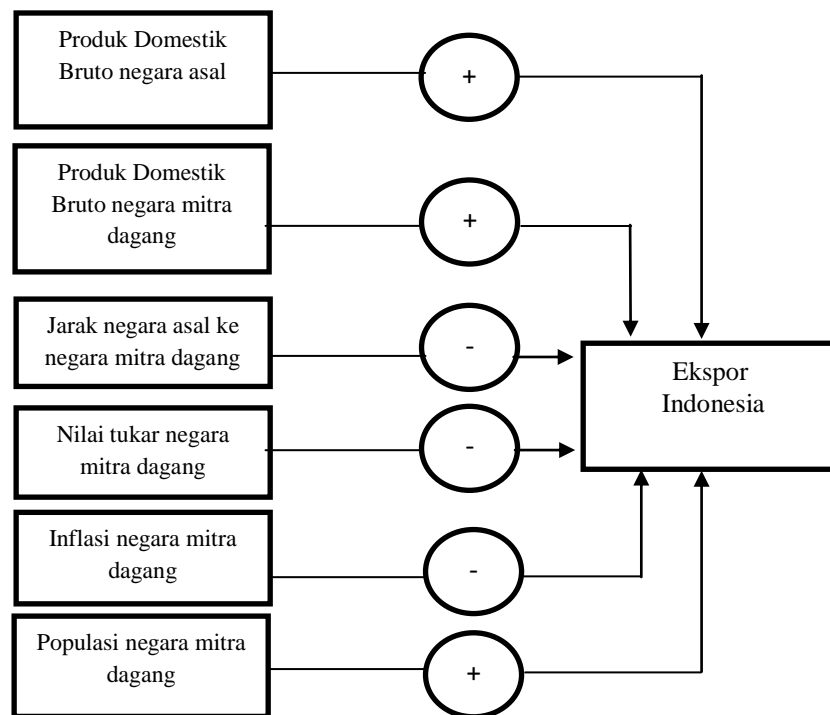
Produk Domestik Bruto negara asal

+

Produk Domestik Bruto negara mitra dagang

+

Jarak negara asal ke negara mitra dagang

-

Nilai tukar negara mitra dagang

-

Inflasi negara mitra dagang

-

Populasi negara mitra dagang

+

Ekspor Indonesia